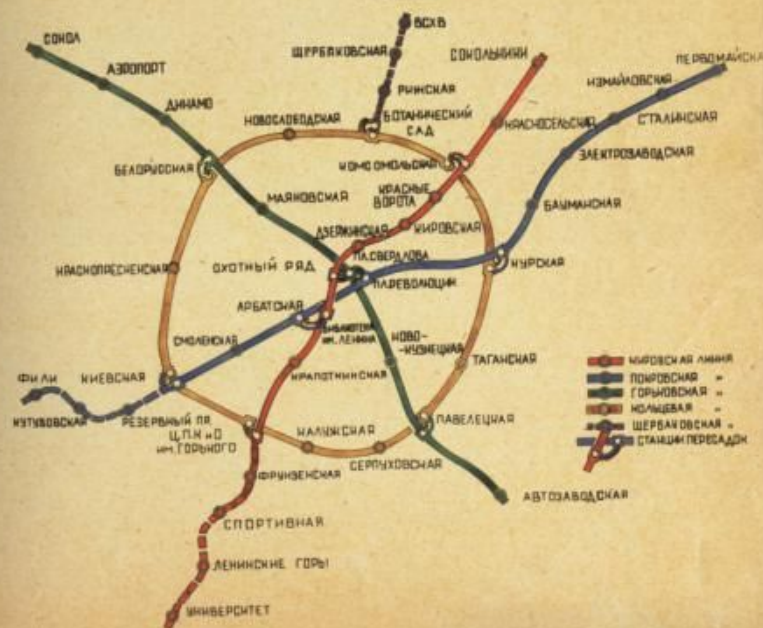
СОКОЛ
АЭРОПОРТ
ДИНАМО
ВСХВ
ЩЕРБАКОВСКАЯ
РИЖСКАЯ
СОКОЛЬНИКИ
ПЕРВОМАЙСКАЯ
ИЗМАЙЛОВСКАЯ
СТАЛИНСКАЯ
НОВОСЛОБОДСКАЯ
БОТАНИЧЕСКИЙ САД
КРАСНОСЕЛЬСКАЯ
ЭЛЕКТРОЗАВОДСКАЯ
БЕЛОРУССКАЯ
КОМСОМОЛЬСКАЯ
КРАСНЫЕ ВОРОТА
МАЯКОВСКАЯ
БАУМАНСКАЯ
ДЗЕРЖИНСКАЯ
КИРОВСКАЯ
КРАСНОПРЕСНЕНСКАЯ
ОХОТНЫЙ РЯД
ПЛ. СВЕРДЛОВА
КУРСКАЯ
ПЛОЩАДЬ РЕВОЛЮЦИИ
АРБАТСКАЯ
БИБЛИОТЕКА ИМ. ЛЕНИНА
НОВО-КУЗНЕЦКАЯ
СМОЛЕНСКАЯ
ТАГАНСКАЯ
ФИЛИ
КИЕВСКАЯ
КРОПОТКИНСКАЯ
КУТУЗОВСКАЯ
РЕЗЕРВНЫЙ ПР.
Ц.П.К. и О. им. ГОРЬКОГО
КАЛУЖСКАЯ
ПАВЕЛЕЦКАЯ
ФРУНЗЕНСКАЯ
СЕРПУХОВСКАЯ
АВТОЗАВОДСКАЯ
СПОРТИВНАЯ
ЛЕНИНСКИЕ ГОРЫ
УНИВЕРСИТЕТ

КИРОВСКАЯ ЛИНИЯ
ПОКРОВСКАЯ "
ГОРЬКОВСКАЯ "
КОЛЬЦЕВАЯ "
ЩЕРБАКОВСКАЯ "
СТАНЦИИ ПЕРЕСАДОК